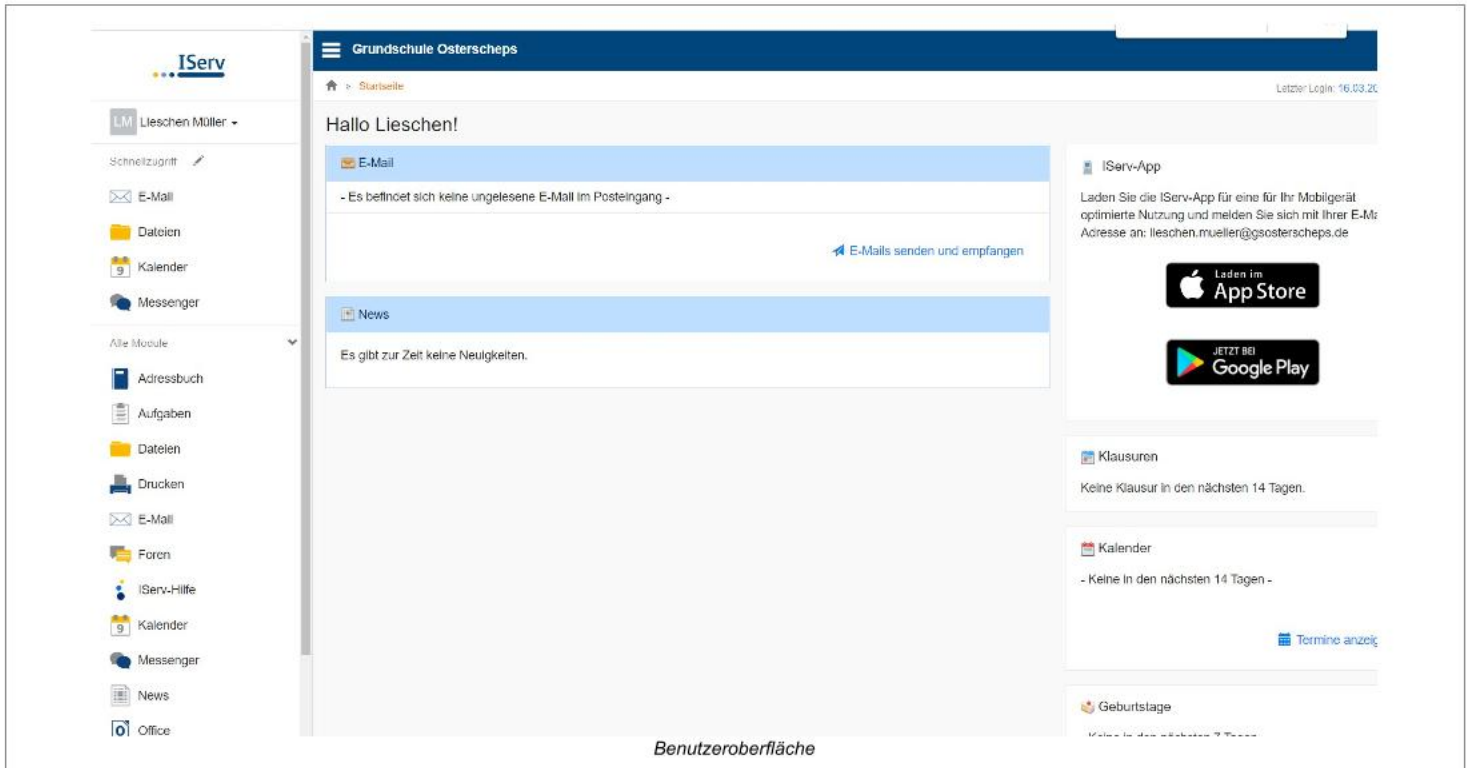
IServ

LM Lieschen Müller

Schnellzugriff

E-Mail

Dateien

9 Kalender

Messenger

Alle Module

Adressbuch

Aufgaben

Dateien

Drucken

E-Mail

Foren

IServ-Hilfe

9 Kalender

Messenger

News

O Office

Grundschule Osterscheps

Startseite

Letzter Login: 16.03.20

Hallo Lieschen!

E-Mail

- Es befindet sich keine ungelesene E-Mail im Posteingang -

E-Mails senden und empfangen

News

Es gibt zur Zeit keine Neuigkeiten.

IServ-App

Laden Sie die IServ-App für eine für Ihr Mobilgerät optimierte Nutzung und melden Sie sich mit Ihrer E-Ma Adresse an: lieschen.mueller@gsosterscheps.de

Laden im App Store

JETZT BEI Google Play

Klausuren

Keine Klausur in den nächsten 14 Tagen.

Kalender

- Keine in den nächsten 14 Tagen -

Termine anzeig

Geburtstage

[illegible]

Benutzeroberfläche